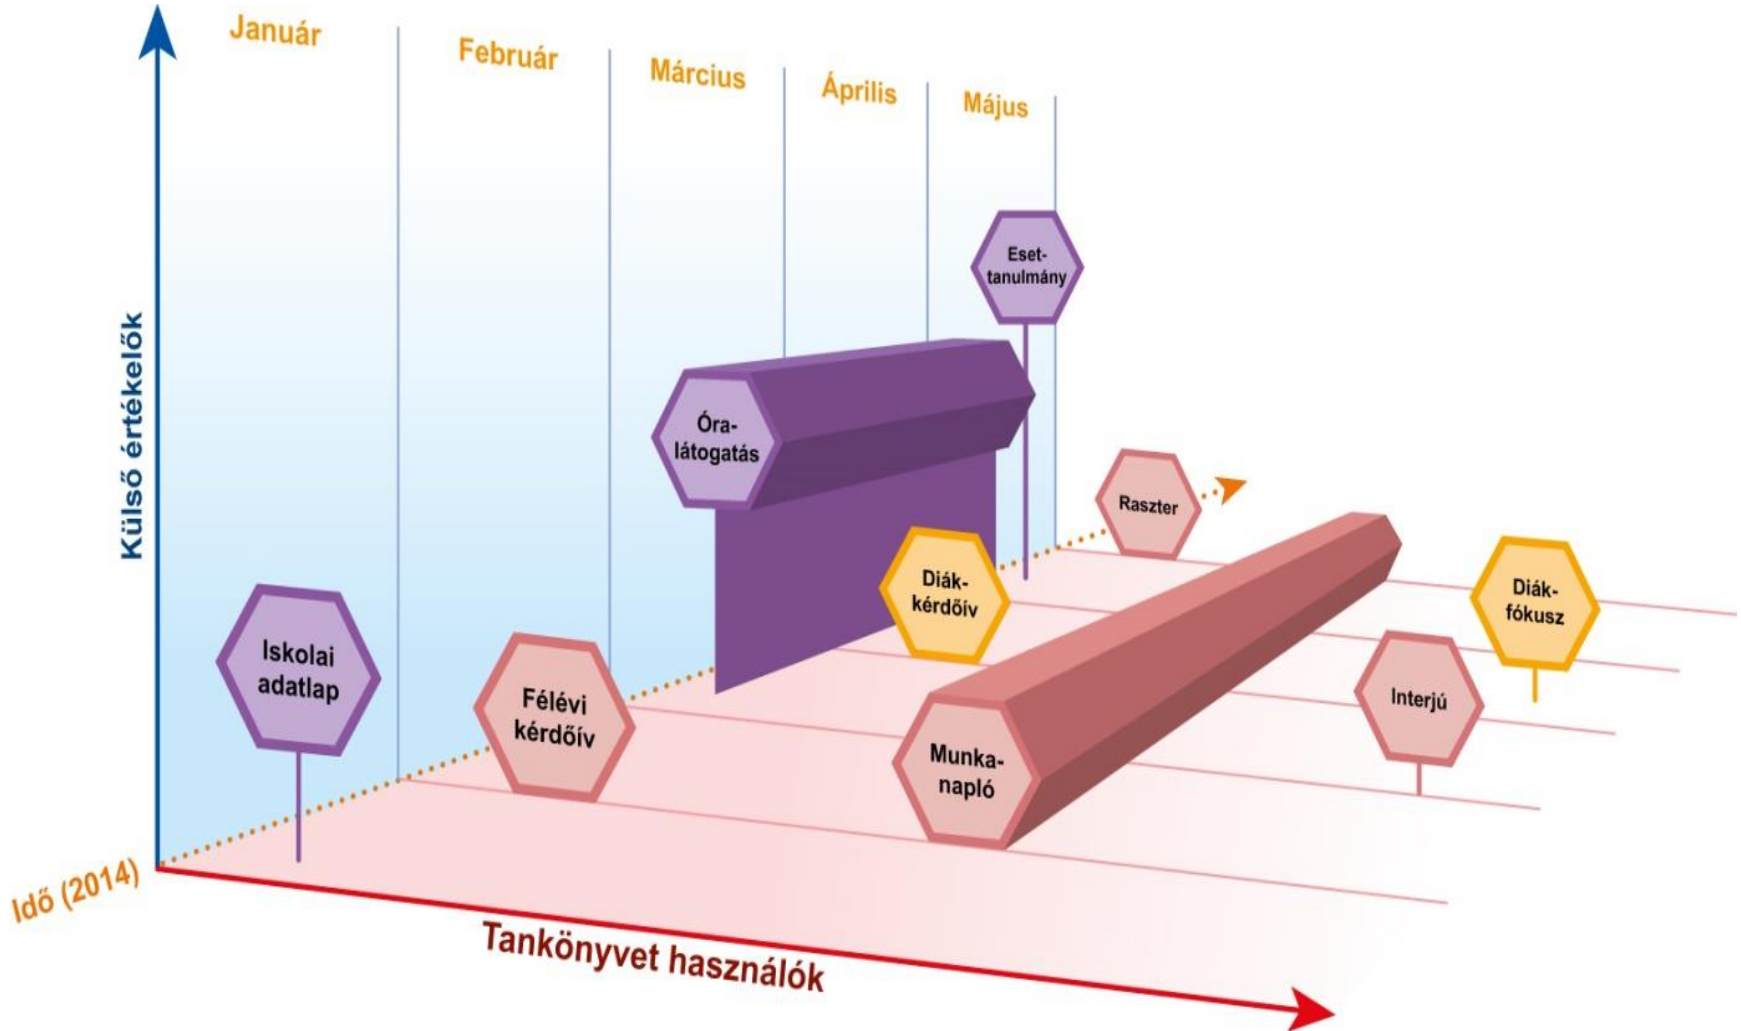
Január
Február
Március
Április
Május

Külső értékelők

Eset-tanulmány

Óra-látogatás

Raszter

Diák-kérdőív

Diák-fókusz

Iskolai adatlap

Félévi kérdőív

Munka-napló

Interjú

Idő (2014)

Tankönyvet használók